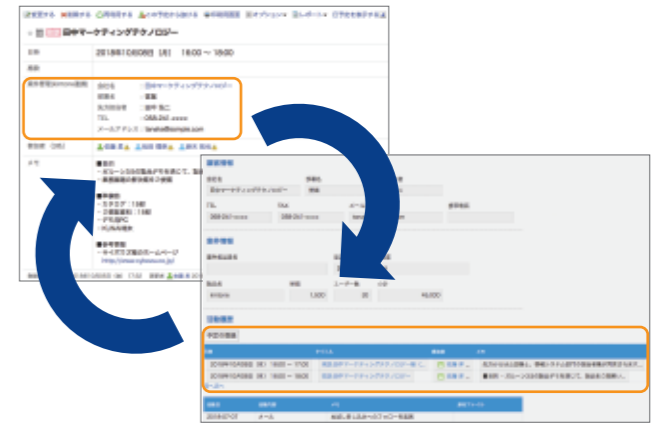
訪問 田中マーケティングテクノロジー

日時 2018年10月09日（火） 16:00 ～ 18:00

会社名 田中マーケティングテクノロジー
部署名 営業
先方担当者 田中 雅仁
TEL 088-240-xxxx
メールアドレス tanaka@sample.com

メモ

■目的
・ガルーンの製品デモを通じて、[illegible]

■準備物
・カタログ：1部
・ご提案資料：1部
・デモ用PC

■参考情報
・サイボウズ製品のホームページ

顧客情報

会社名 田中マーケティングテクノロジー

TEL 088-240-xxxx
FAX 088-240-xxxx

案件情報

1,500 20 40,000

活動履歴

予定の登録

2018年10月09日（火） 16:00 ～ 17:00 訪問 田中マーケティングテクノロジー
2018年10月08日（月） 16:00 ～ 18:00 訪問 田中マーケティングテクノロジー

2018-07-07 メール